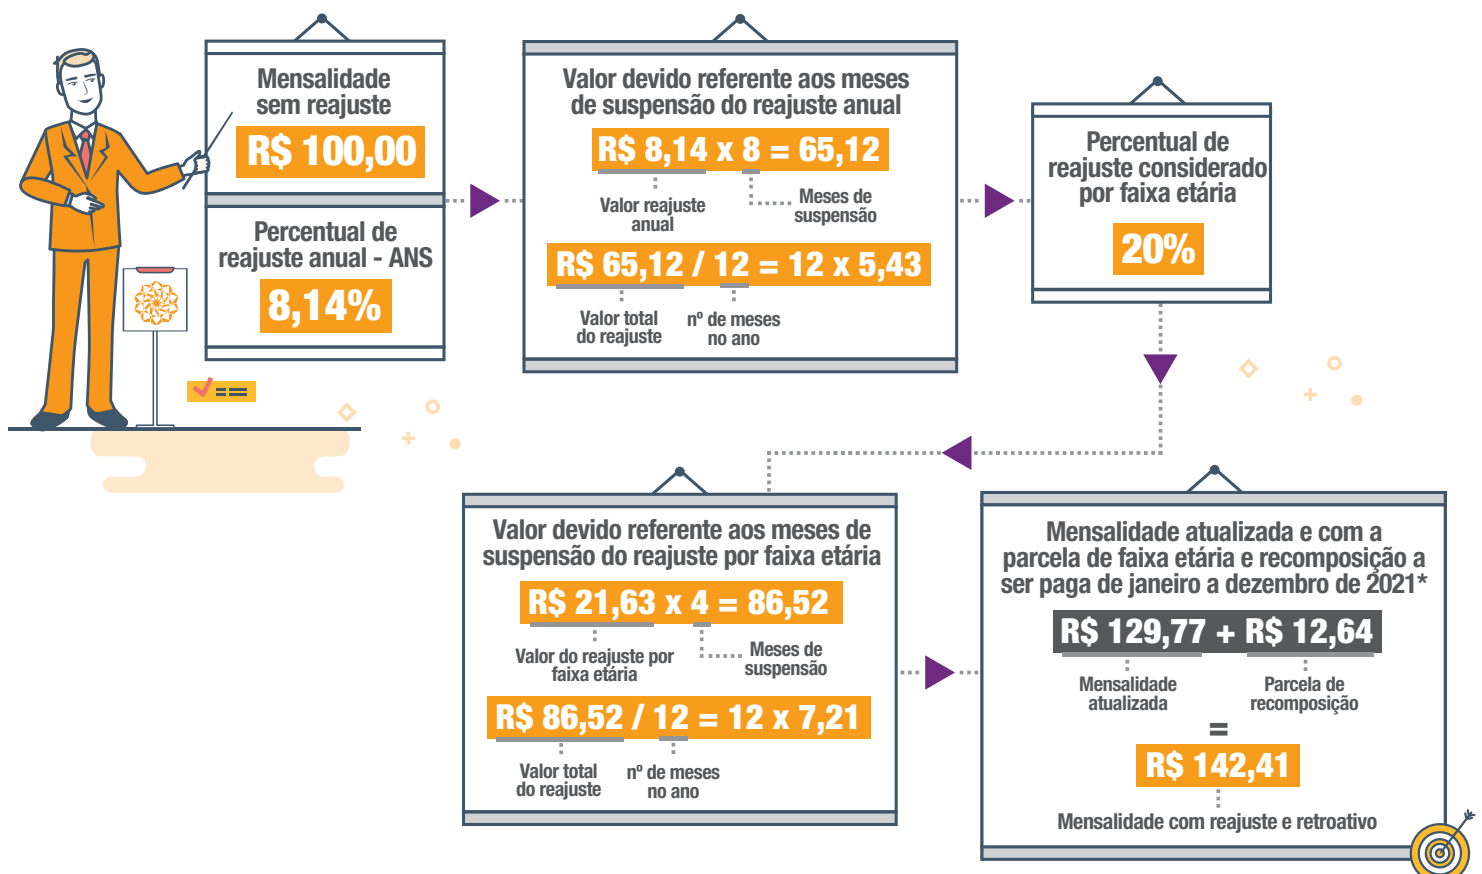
Mensalidade sem reajuste

R$ 100,00

Percentual de reajuste anual - ANS

8,14%

Valor devido referente aos meses de suspensão do reajuste anual

R$ 8,14 x 8 = 65,12

Valor reajuste anual

Meses de suspensão

R$ 65,12 / 12 = 12 x 5,43

Valor total do reajuste

nº de meses no ano

Percentual de reajuste considerado por faixa etária

20%

Valor devido referente aos meses de suspensão do reajuste por faixa etária

R$ 21,63 x 4 = 86,52

Valor do reajuste por faixa etária

Meses de suspensão

R$ 86,52 / 12 = 12 x 7,21

Valor total do reajuste

nº de meses no ano

Mensalidade atualizada e com a parcela de faixa etária e recomposição a ser paga de janeiro a dezembro de 2021*

R$ 129,77 + R$ 12,64

Mensalidade atualizada

Parcela de recomposição

=

R$ 142,41

Mensalidade com reajuste e retroativo